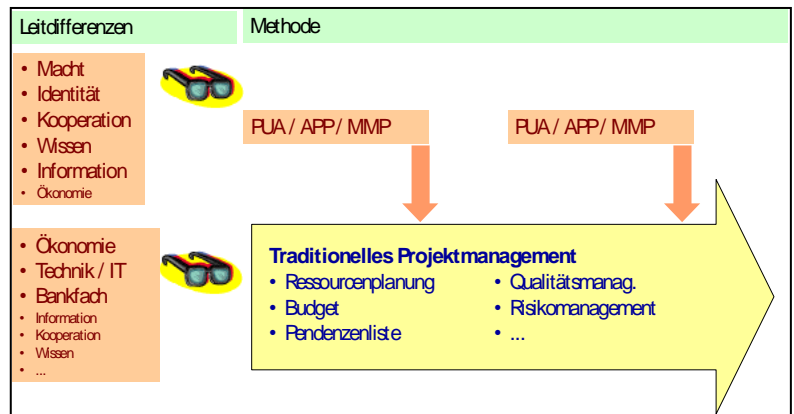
Leitdifferenzen

Methode

• Macht
• Identität
• Kooperation
• Wissen
• Information
• Ökonomie

PUA / APP / MMP

PUA / APP / MMP

• Ökonomie
• Technik / IT
• Bankfach
• Information
• Kooperation
• Wissen
• ...

Traditionelles Projektmanagement

• Ressourcenplanung
• Budget
• Pendenzenliste

• Qualitätsmanag.
• Risikomanagement
• ...